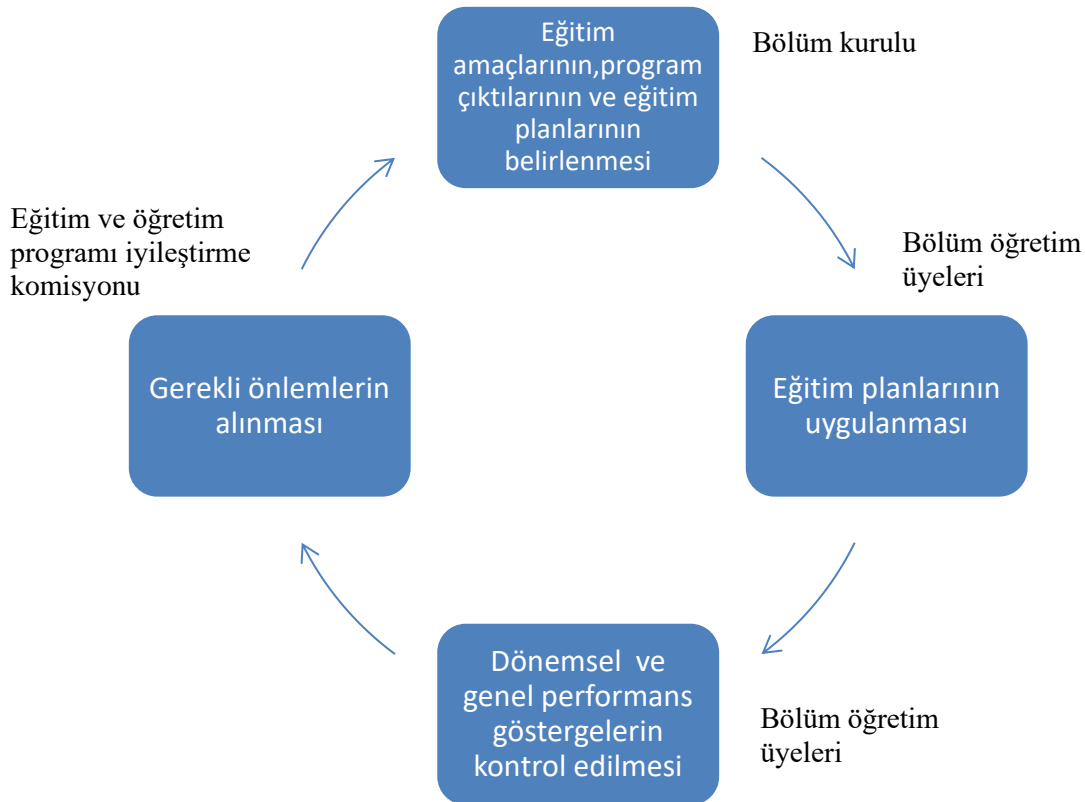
Eğitim amaçlarının,program çıktılarının ve eğitim planlarının belirlenmesi

Bölüm kurulu

Eğitim ve öğretim programı iyileştirme komisyonu

Bölüm öğretim üyeleri

Gerekli önlemlerin alınması

Eğitim planlarının uygulanması

Dönemsel ve genel performans göstergelerin kontrol edilmesi

Bölüm öğretim üyeleri